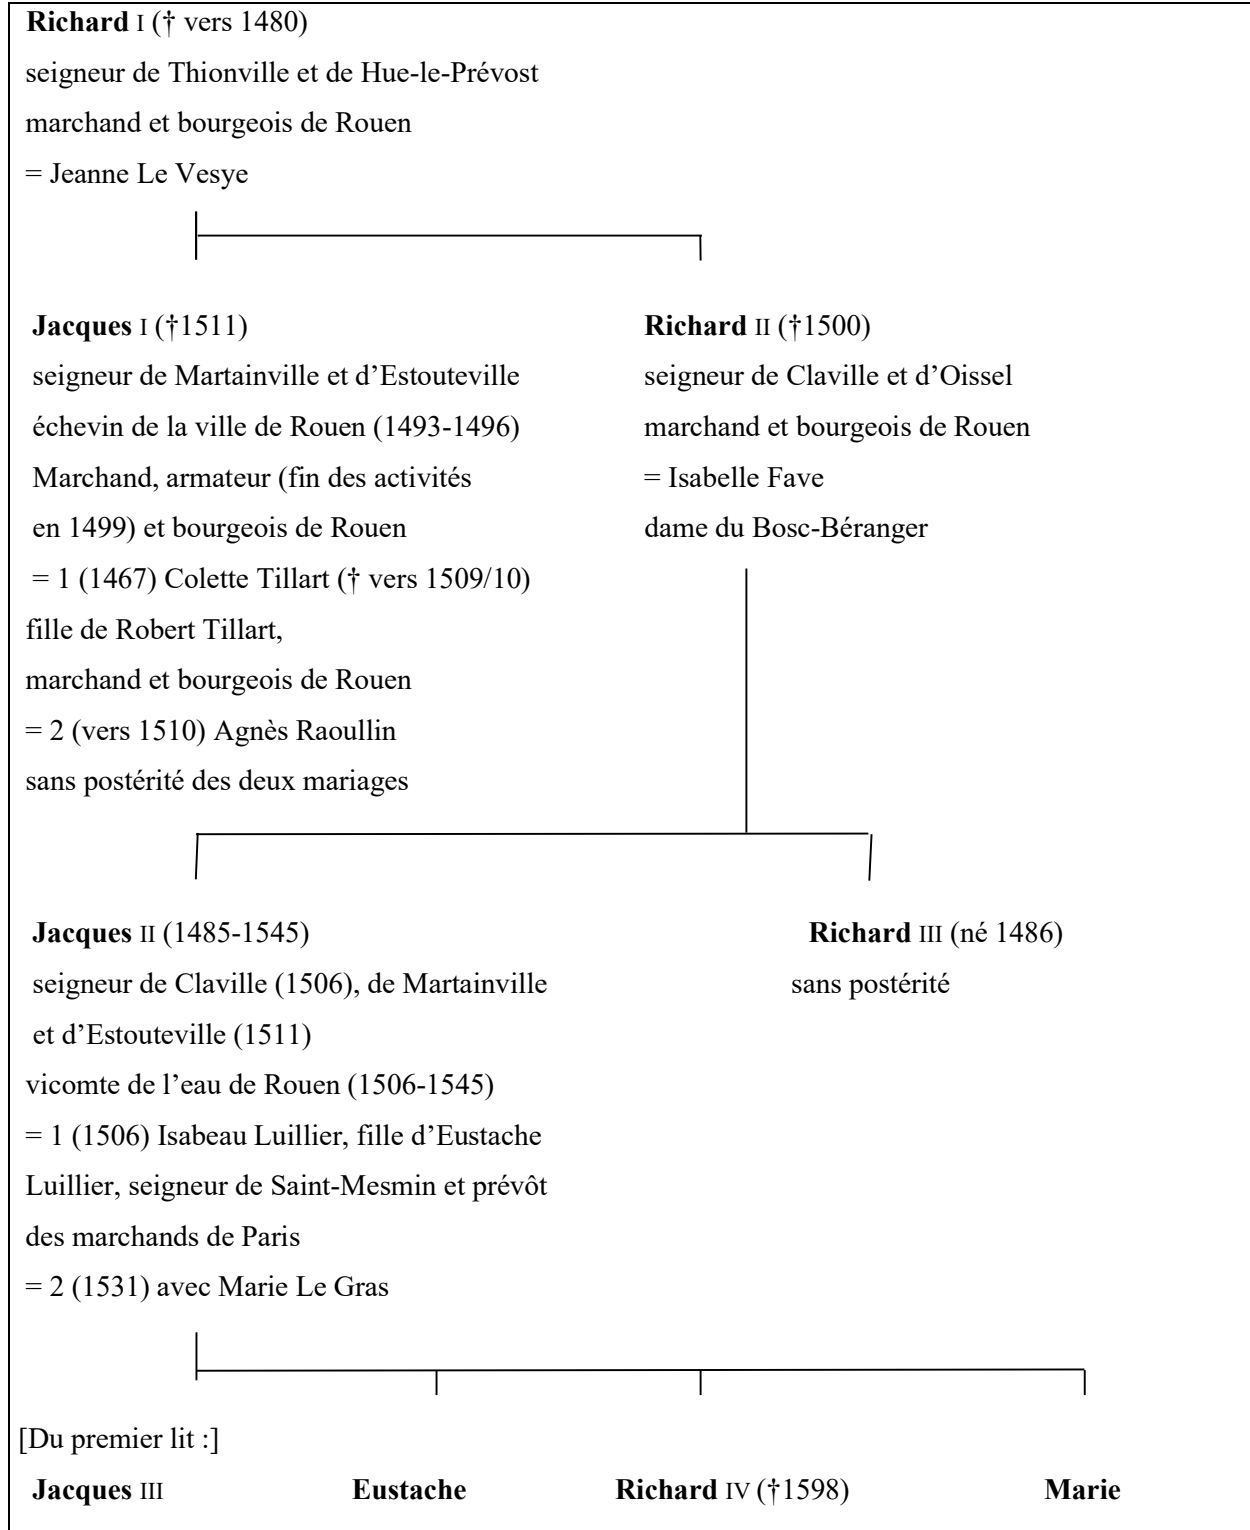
Richard I († vers 1480)
seigneur de Thionville et de Hue-le-Prévost
marchand et bourgeois de Rouen
= Jeanne Le Vesye

Jacques I (†1511)
seigneur de Martainville et d'Estouteville
échevin de la ville de Rouen (1493-1496)
Marchand, armateur (fin des activités en 1499) et bourgeois de Rouen
= 1 (1467) Colette Tillart († vers 1509/10)
fille de Robert Tillart,
marchand et bourgeois de Rouen
= 2 (vers 1510) Agnès Raoullin
sans postérité des deux mariages

Richard II (†1500)
seigneur de Claville et d'Oissel
marchand et bourgeois de Rouen
= Isabelle Fave
dame du Bosc-Béranger

Jacques II (1485-1545)
seigneur de Claville (1506), de Martainville et d'Estouteville (1511)
vicomte de l'eau de Rouen (1506-1545)
= 1 (1506) Isabeau Luillier, fille d'Eustache Luillier, seigneur de Saint-Mesmin et prévôt des marchands de Paris
= 2 (1531) avec Marie Le Gras

Richard III (né 1486)
sans postérité

[Du premier lit :]
Jacques III

Eustache

Richard IV (†1598)

Marie